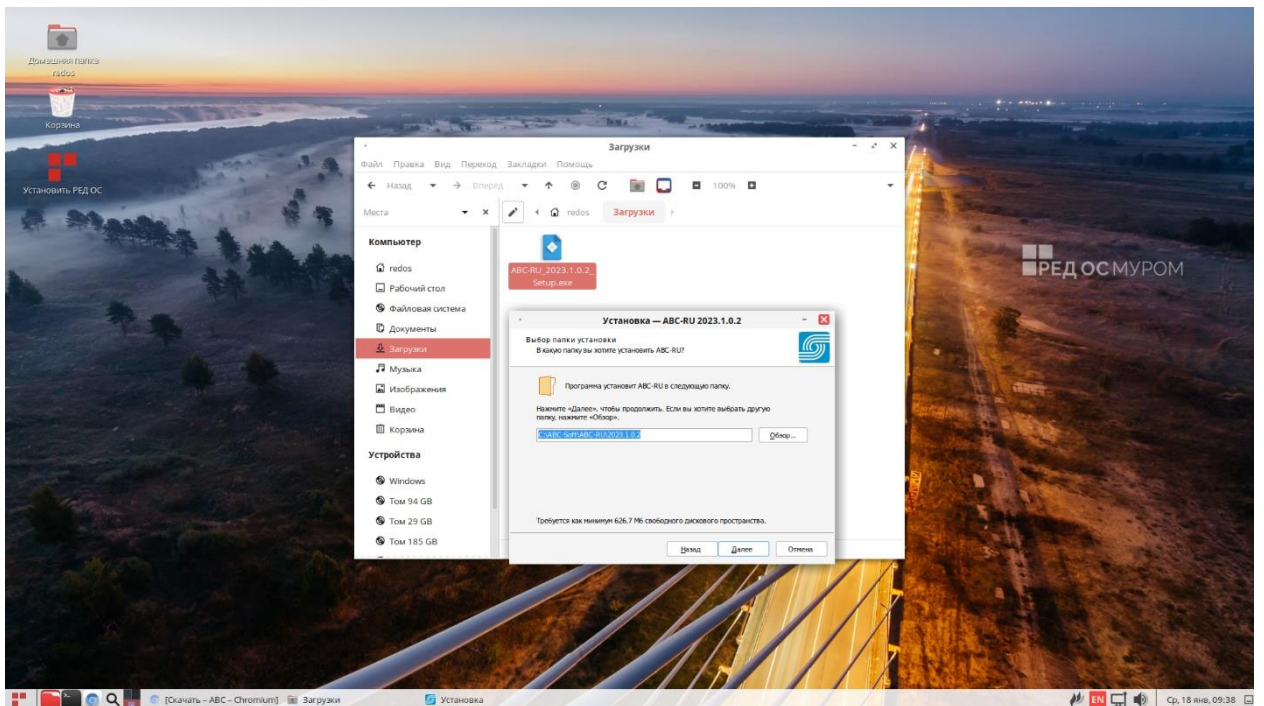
Домашняя папка redos

Корзина

Установить РЕД ОС

Загрузки

Файл Правка Вид Переход Закладки Помощь

Назад Вперёд 100%

Места

redos Загрузки

Компьютер

redos
Рабочий стол
Файловая система
Документы
Загрузки
Музыка
Изображения
Видео
Корзина

Устройства

Windows
Том 94 GB
Том 29 GB
Том 185 GB

ABC-RU_2023.1.0.2_Setup.exe

РЕД ОС МУРОМ

Установка — ABC-RU 2023.1.0.2

Выбор папки установки
В какую папку вы хотите установить ABC-RU?

Программа установит ABC-RU в следующую папку.

Нажмите «Далее», чтобы продолжить. Если вы хотите выбрать другую папку, нажмите «Обзор».

C:\ABC-Soft\ABC-RU\2023.1.0.2

Обзор...

Требуется как минимум 626.7 Мб свободного дискового пространства.

Назад Далее Отмена

[Скачать - ABC - Chromium] Загрузки Установка

EN Ср, 18 янв, 09:38